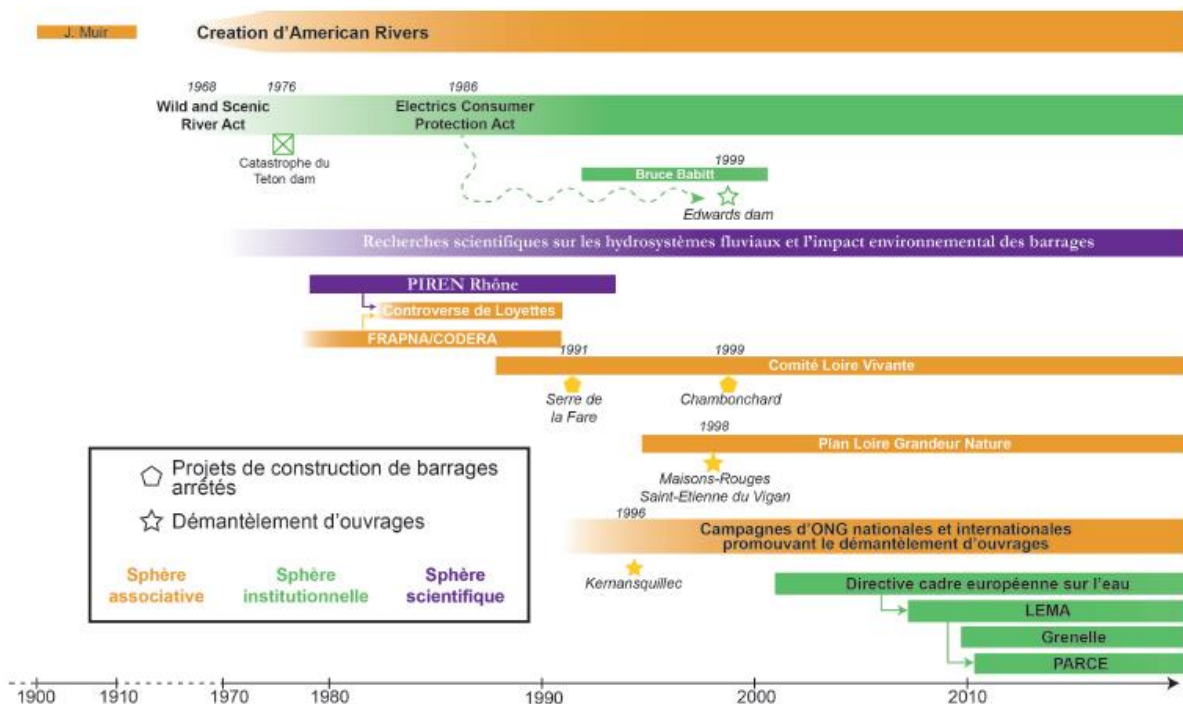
J. Muir

Creation d'American Rivers

1968

1976

1986

Wild and Scenic River Act

Electrics Consumer Protection Act

Catastrophe du Teton dam

Bruce Babitt

1999

Edwards dam

Recherches scientifiques sur les hydrosystèmes fluviaux et l'impact environnemental des barrages

PIREN Rhône

Controverse de Loyettes

FRAPNA/CODERA

1991

1999

Comité Loire Vivante

Serre de la Fare

Chambonchard

1998

Plan Loire Grandeur Nature

Maisons-Rouges Saint-Etienne du Vigan

Projets de construction de barrages arrêtés

Démantèlement d'ouvrages

1996

Campagnes d'ONG nationales et internationales promouvant le démantèlement d'ouvrages

Kernansquillec

Sphère associative

Sphère institutionnelle

Sphère scientifique

Directive cadre européenne sur l'eau

LEMA

Grenelle

PARCE

1900

1910

1970

1980

1990

2000

2010